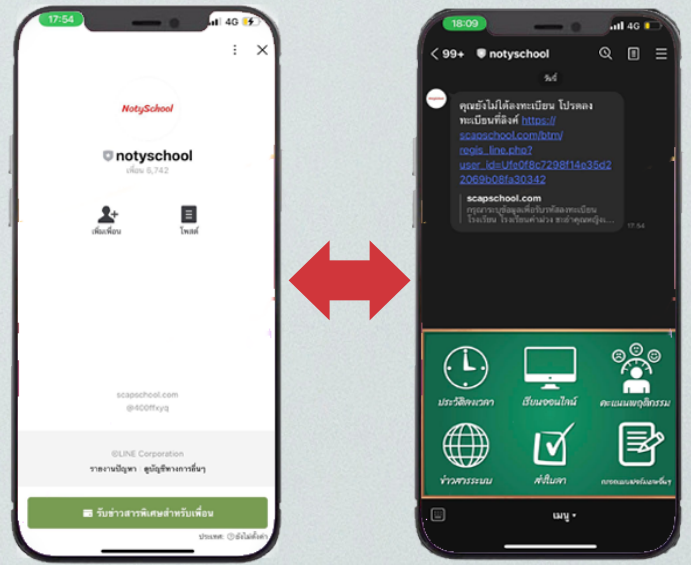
17:54 4G

NotySchool

notyschool

เพื่อน 6,742

เพิ่มเพื่อน

โพสต์

scapschool.com

@400ffxyq

©LINE Corporation

รายงานปัญหา ดูบัญชีทางการอื่นๆ

รับข่าวสารพิเศษสำหรับเพื่อน

ประเทศ ⓘยังไม่ตั้งค่า

18:09 4G

99+ notyschool

วันนี้

คุณยังไม่ได้ลงทะเบียน โปรดลงทะเบียนที่ลิงค์ https://scapschool.com/btm/regis_line.php?user_id=Ufe0f8c7298f14e35d22069b06fa30342

scapschool.com

กรุณากรอกข้อมูลเพื่อรับการแจ้งเตือน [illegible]

17:54

ประวัติลงเวลา

เรียนออนไลน์

คะแนนพฤติกรรม

ข่าวสารระบบ

ส่งใบลา

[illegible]

เมนู ▾